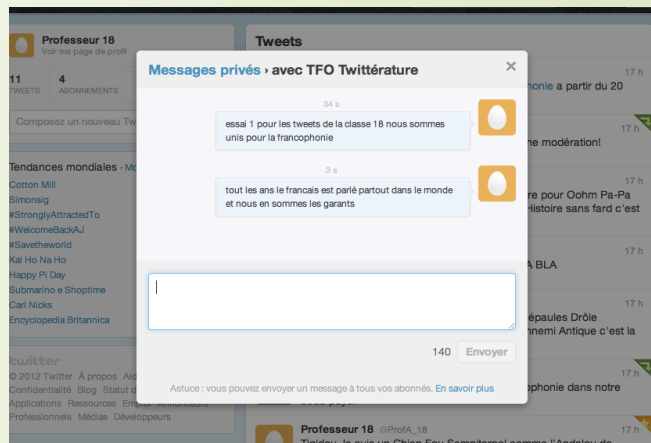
Professeur 18
Voir ma page de profil

11 TWEETS
4 ABONNEMENTS

Composez un nouveau Tw

Tendances mondiales · Mo
Cotton Mill
Simonsig
#StronglyAttractedTo
#WelcomeBackAJ
#Savetheworld
Kal Ho Na Ho
Happy Pi Day
Submarino e Shoptime
Carl Nicks
Encyclopedia Britannica

twitter
© 2012 Twitter À propos Aid
Confidentialité Blog Statut d
Applications Ressources Emploi Annonceurs
Professionnels Médias Développeurs

Tweets

17 h
phonie a partir du 20

17 h
ne modération!

17 h
re pour Oohm Pa-Pa
Histoire sans fard c'est

17 h
A BLA

17 h
épaules Drôle
nnemi Antique c'est la

17 h
phonie dans notre

Professeur 18 @ProfA_18
17 h

Messages privés › avec TFO Twittérature

34 s
essai 1 pour les tweets de la classe 18 nous sommes unis pour la francophonie

3 s
tout les ans le francais est parlé partout dans le monde et nous en sommes les garants

140 Envoyer

Astuce : vous pouvez envoyer un message à tous vos abonnés. En savoir plus